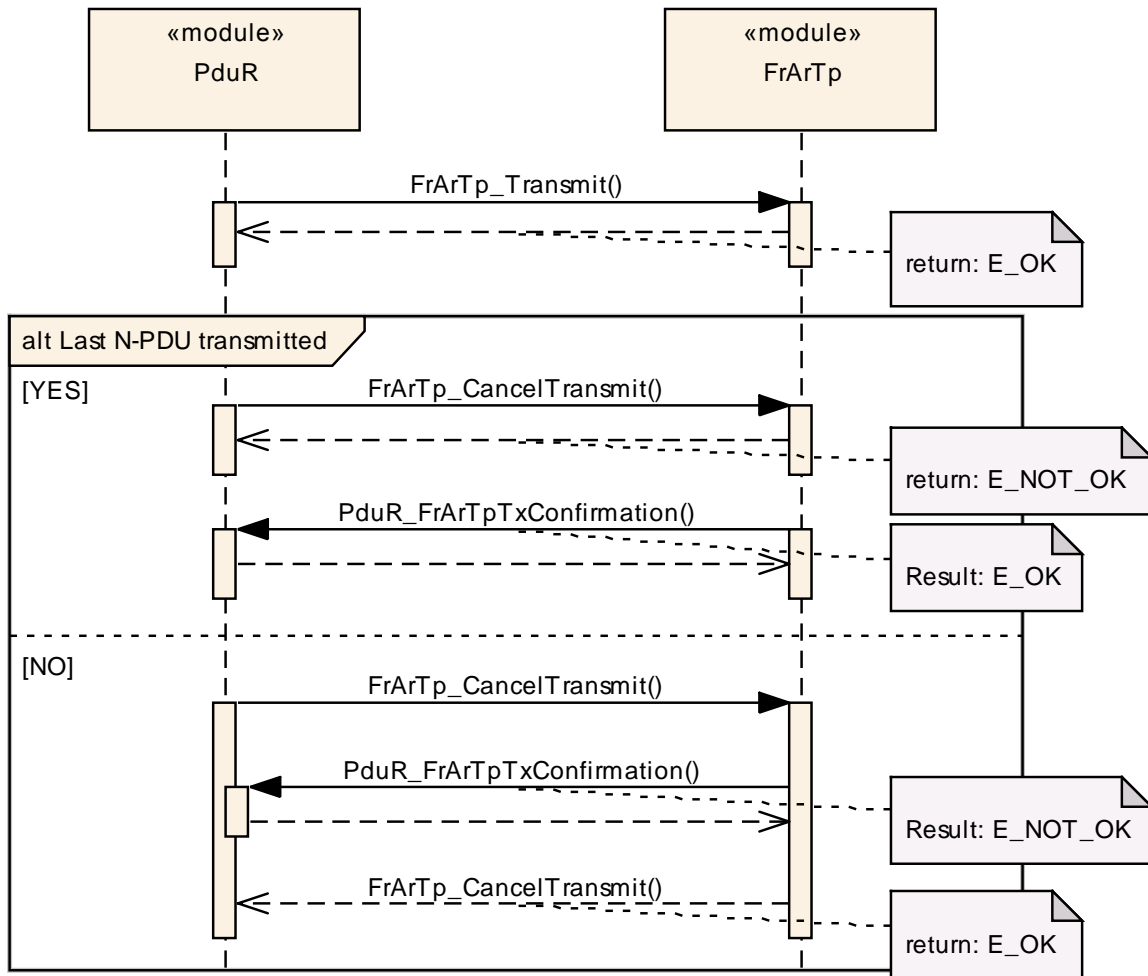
«module»
PduR

«module»
FrArTp

FrArTp_Transmit()

return: E_OK

alt Last N-PDU transmitted

[YES]

FrArTp_CancelTransmit()

return: E_NOT_OK

PduR_FrArTpTxConfirmation()

Result: E_OK

[NO]

FrArTp_CancelTransmit()

PduR_FrArTpTxConfirmation()

Result: E_NOT_OK

FrArTp_CancelTransmit()

return: E_OK